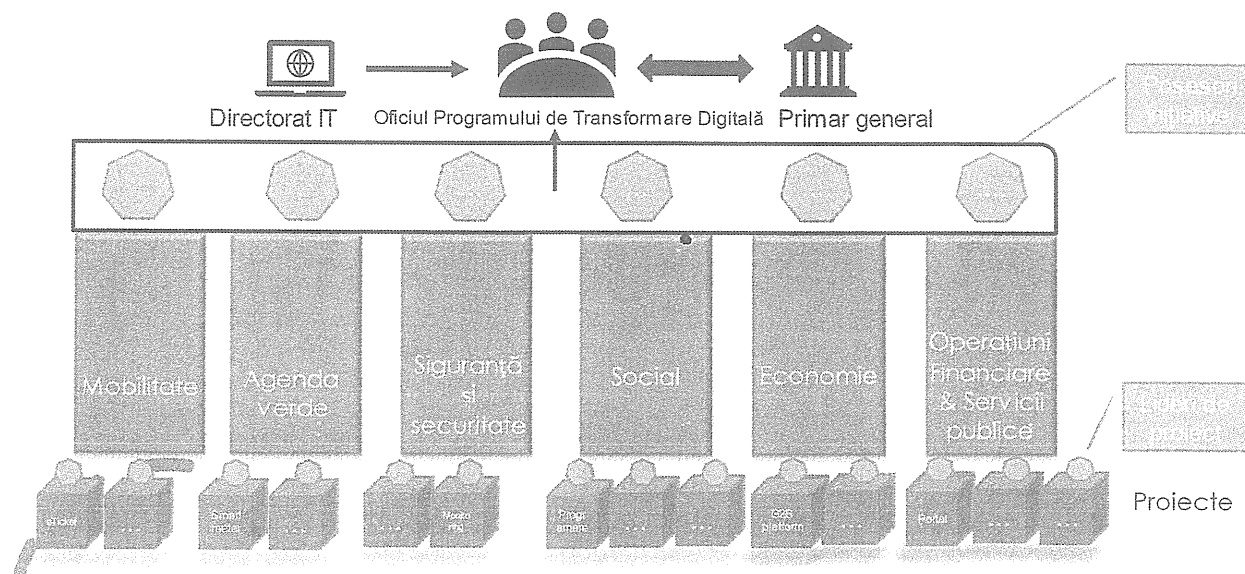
Directorat IT

Oficiul Programului de Transformare Digitală

Primar general

Posesori tematice

Mobilitate

Agenda verde

Siguranță și securitate

Social

Economie

Operațiuni Financiare & Servicii publice

Lideri de proiect

eticket

...

Smart meter

...

...

Monitoring

Programare

...

...

G2B platform

...

Portal

...

...

Proiecte